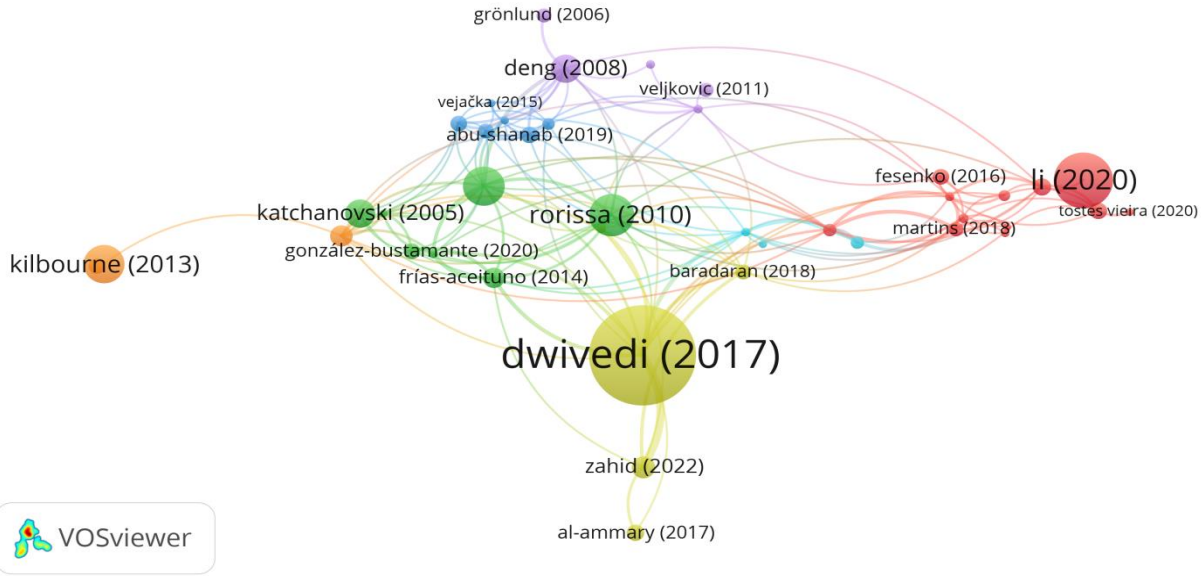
grönlund (2006)
deng (2008)
veljkovic (2011)
vejačka (2015)
abu-shanab (2019)
fesenko (2016)
li (2020)
tostes vieira (2020)
katchanovski (2005)
rorissa (2010)
martins (2018)
kilbourne (2013)
gonzález-bustamante (2020)
frías-aceituno (2014)
baradaran (2018)
dwivedi (2017)
zahid (2022)
al-ammary (2017)
VOSviewer